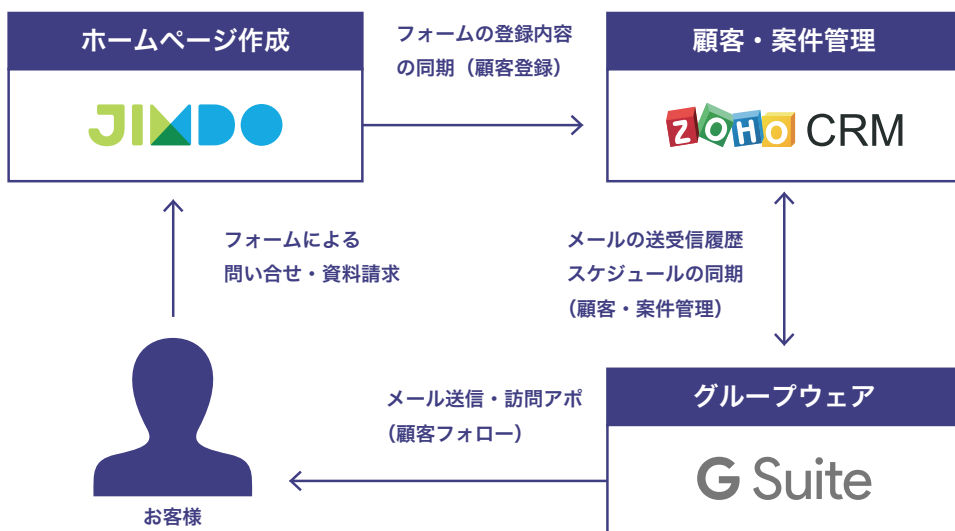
ホームページ作成

JIMDO

フォームの登録内容の同期（顧客登録）

顧客・案件管理

ZOHO CRM

フォームによる問い合せ・資料請求

メールの送受信履歴スケジュールの同期（顧客・案件管理）

グループウェア

G Suite

メール送信・訪問アポ（顧客フォロー）

お客様